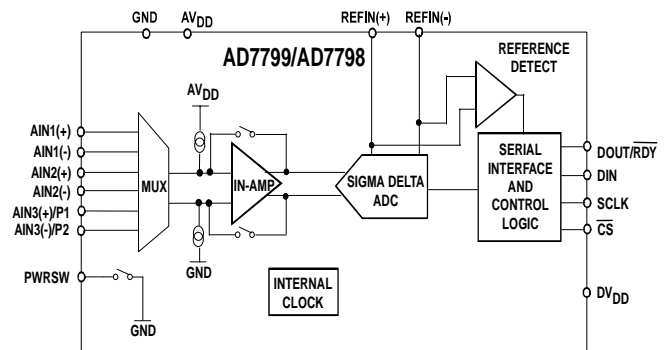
GND AV$_{DD}$ REFIN(+) REFIN(-)

AD7799/AD7798

REFERENCE DETECT

AV$_{DD}$

AIN1(+)
AIN1(-)
AIN2(+)
AIN2(-)
AIN3(+)/P1
AIN3(-)/P2

MUX

IN-AMP

SIGMA DELTA ADC

SERIAL INTERFACE AND CONTROL LOGIC

DOUT/$\overline{RDY}$
DIN
SCLK
$\overline{CS}$

GND

PWRSW

INTERNAL CLOCK

GND

DV$_{DD}$